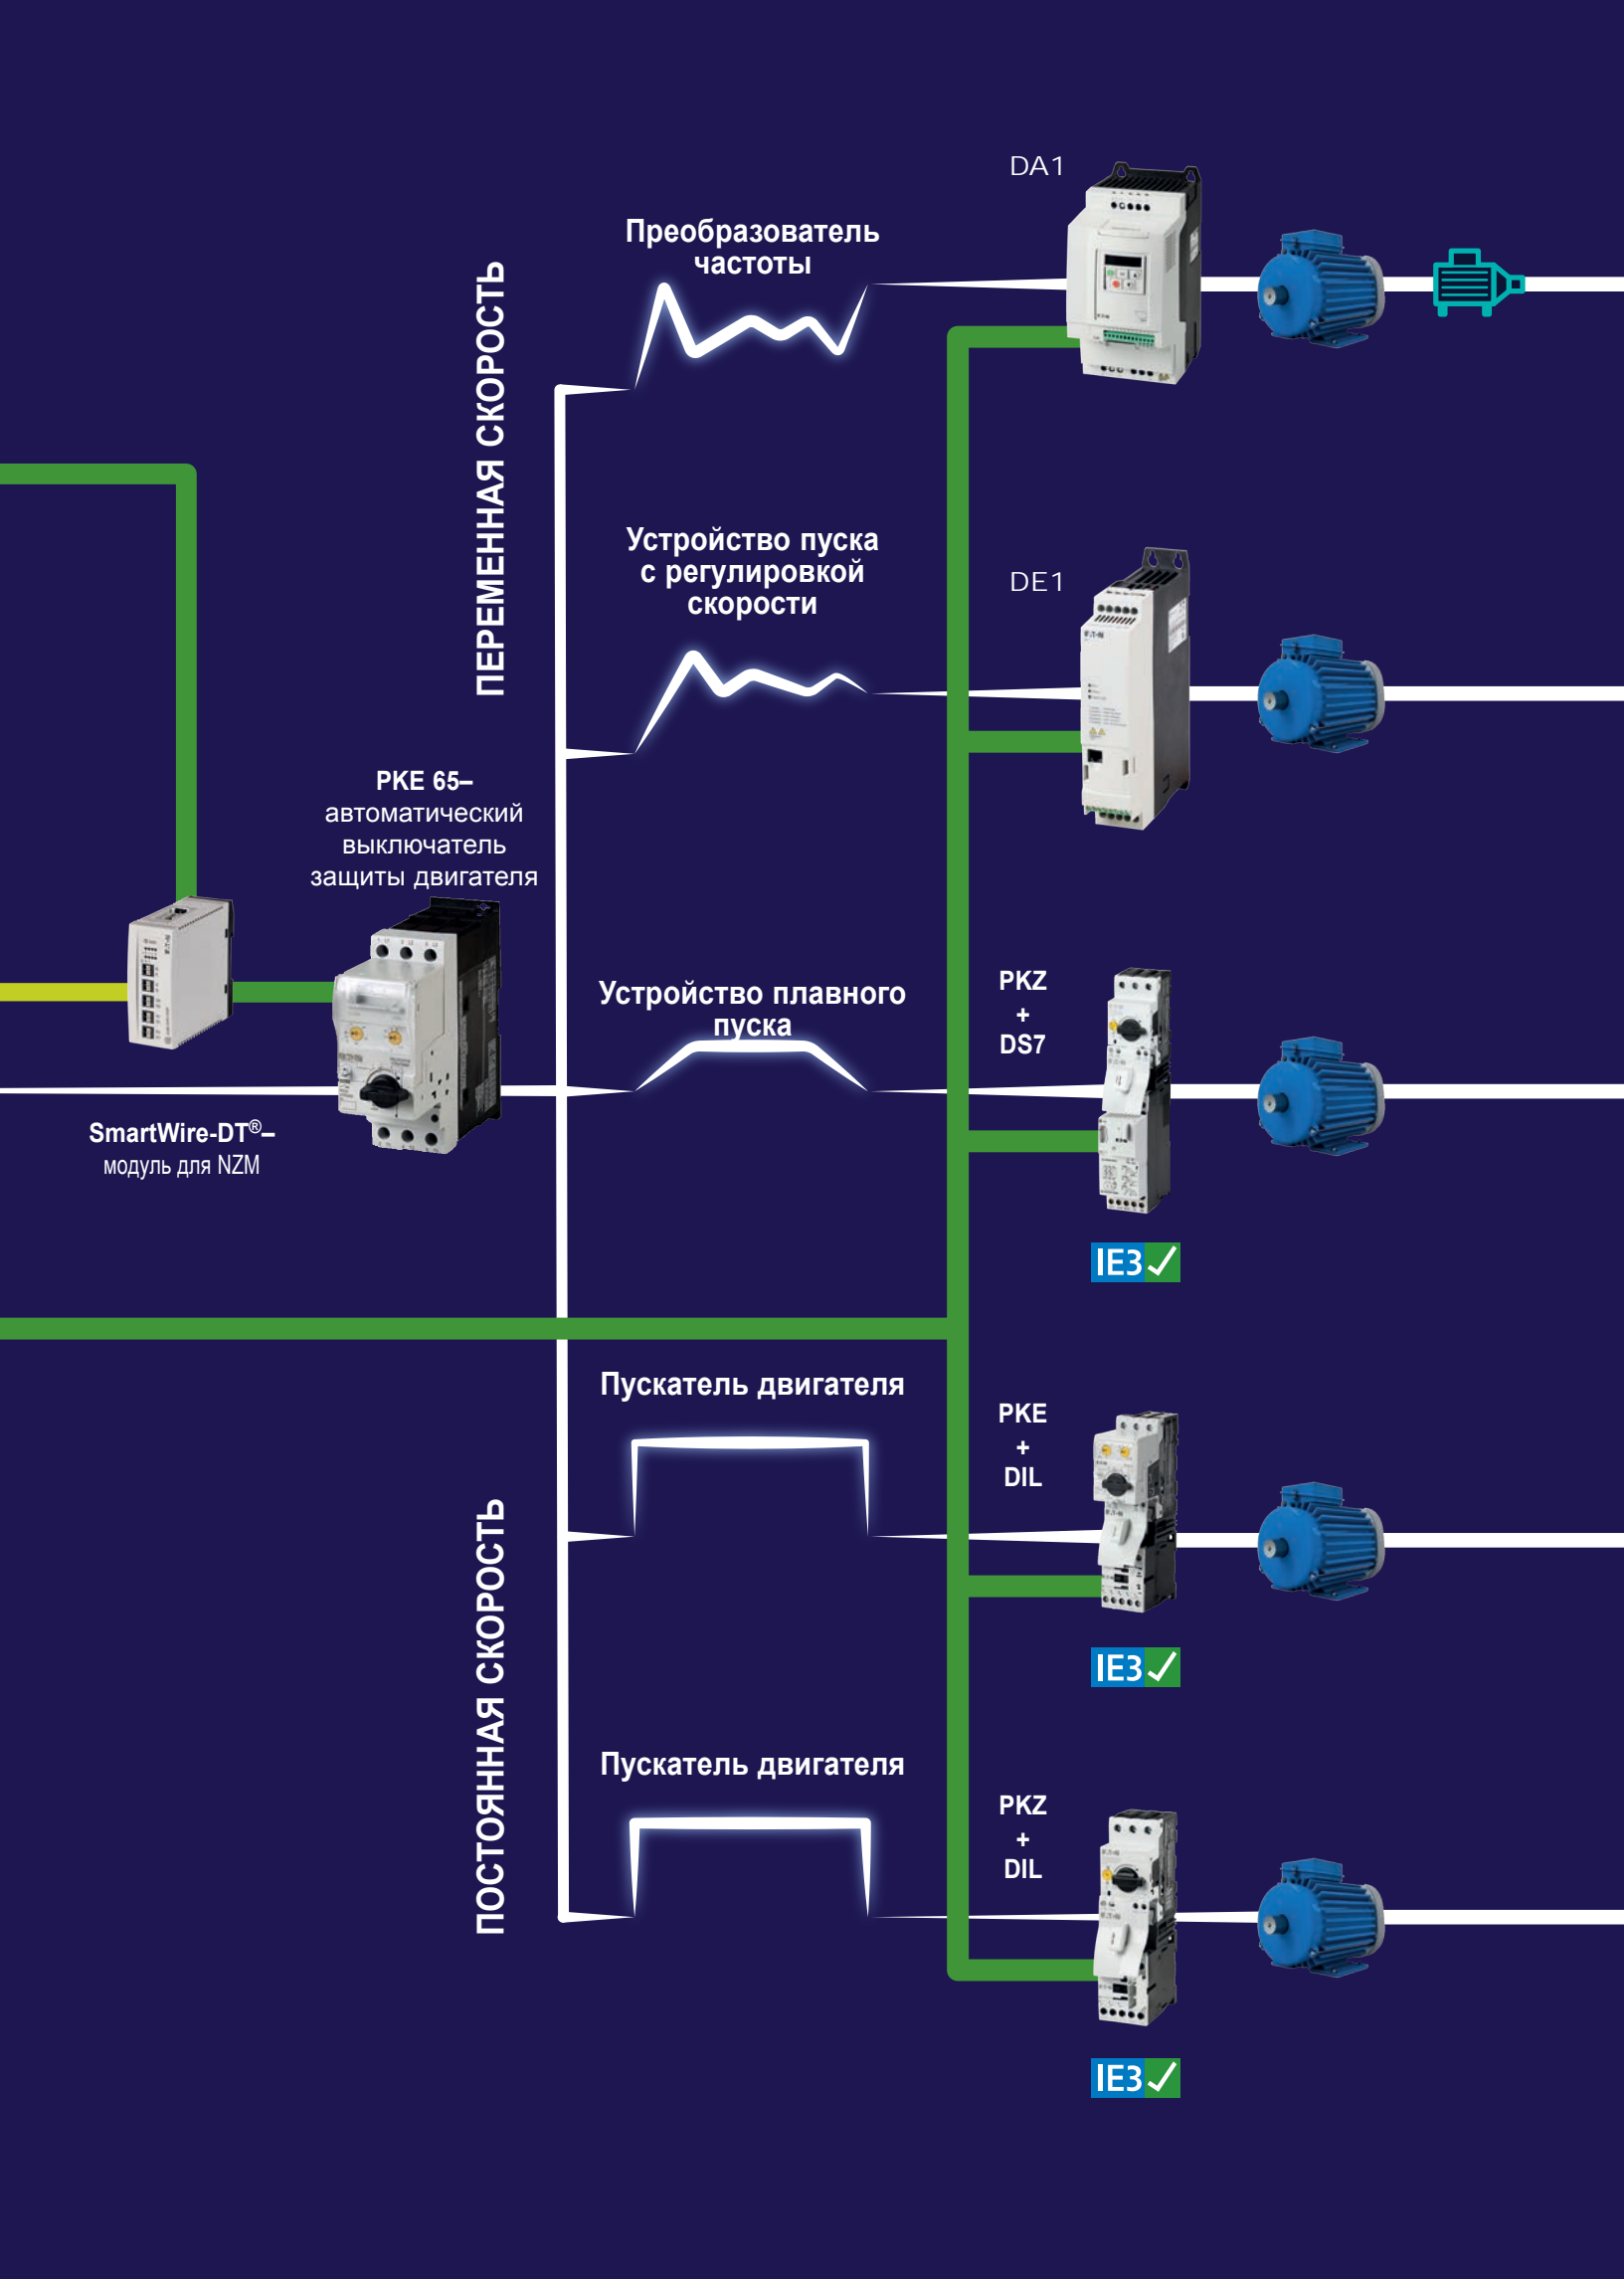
ПЕРЕМЕННАЯ СКОРОСТЬ

Преобразователь частоты

DA1

Устройство пуска с регулировкой скорости

DE1

PKE 65– автоматический выключатель защиты двигателя

Устройство плавного пуска

PKZ
+
DS7

SmartWire-DT®– модуль для NZM

IE3

ПОСТОЯННАЯ СКОРОСТЬ

Пускатель двигателя

PKE
+
DIL

IE3

Пускатель двигателя

PKZ
+
DIL

IE3